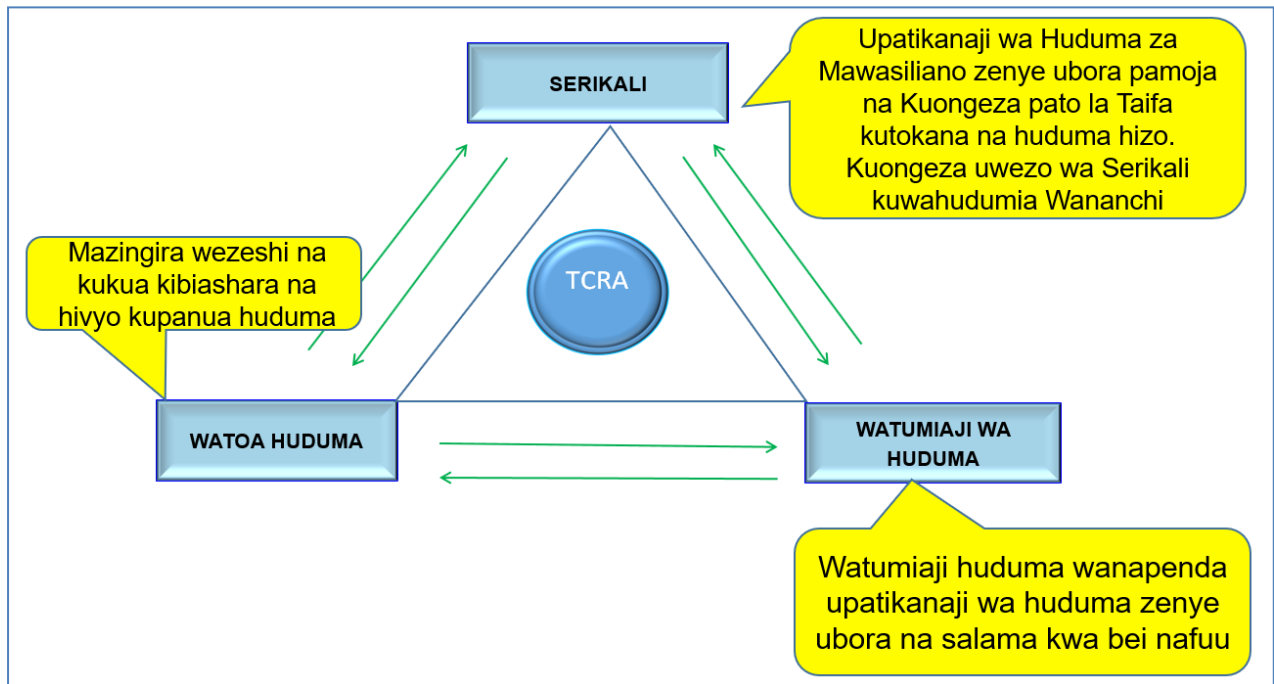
SERIKALI

Upatikanaji wa Huduma za Mawasiliano zenye ubora pamoja na Kuongeza pato la Taifa kutokana na huduma hizo. Kuongeza uwezo wa Serikali kuwahudumia Wananchi

Mazingira wezeshi na kukua kibiashara na hivyo kupanua huduma

TCRA

WATOA HUDUMA

WATUMIAJI WA HUDUMA

Watumiaji huduma wanapenda upatikanaji wa huduma zenye ubora na salama kwa bei nafuu